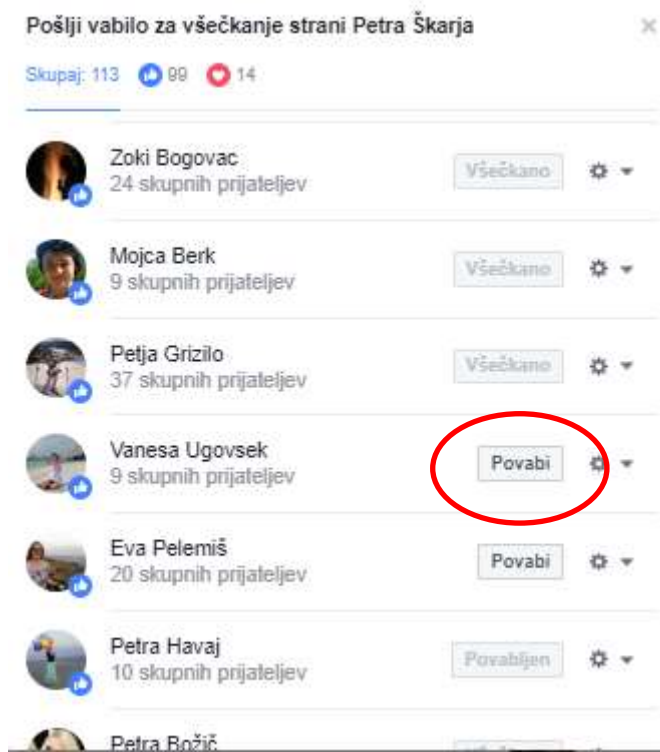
Pošlji vabilo za všečkanje strani Petra Škarja

×

Skupaj: 113 99 14

Zoki Bogovac
24 skupnih prijateljev
Všečkano

Mojca Berk
9 skupnih prijateljev
Všečkano

Petja Grizilo
37 skupnih prijateljev
Všečkano

Vanesa Ugovsek
9 skupnih prijateljev
Povabi

Eva Pelemiš
20 skupnih prijateljev
Povabi

Petra Havaj
10 skupnih prijateljev
Povabljen

Petra Božič